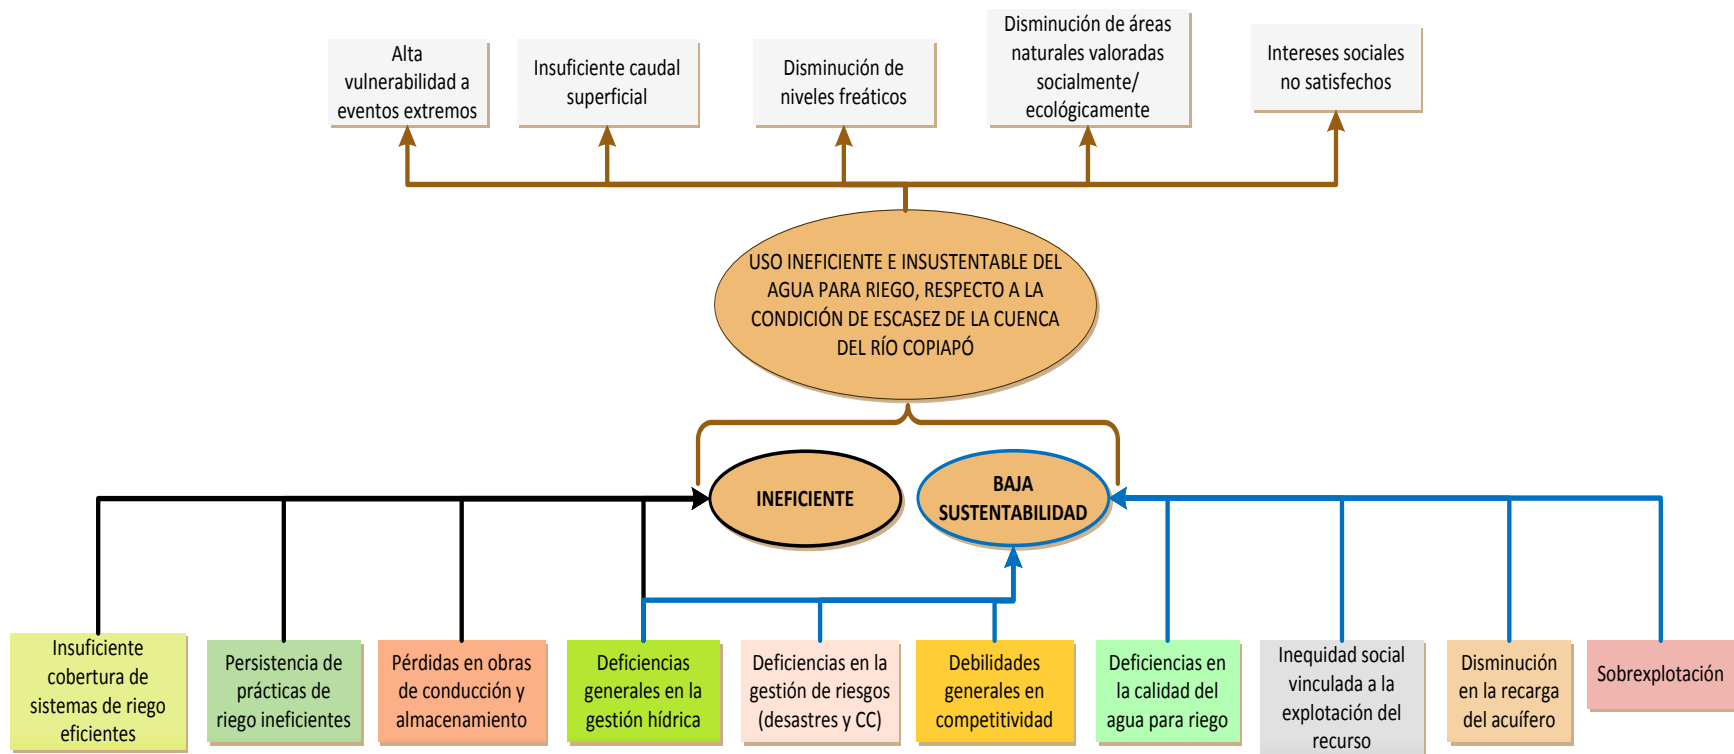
Alta vulnerabilidad a eventos extremos

Insuficiente caudal superficial

Disminución de niveles freáticos

Disminución de áreas naturales valoradas socialmente/ ecológicamente

Intereses sociales no satisfechos

USO INEFICIENTE E INSUSTENTABLE DEL AGUA PARA RIEGO, RESPECTO A LA CONDICIÓN DE ESCASEZ DE LA CUENCA DEL RÍO COPIAPÓ

INEFICIENTE

BAJA SUSTENTABILIDAD

Insuficiente cobertura de sistemas de riego eficientes

Persistencia de prácticas de riego ineficientes

Pérdidas en obras de conducción y almacenamiento

Deficiencias generales en la gestión hídrica

Deficiencias en la gestión de riesgos (desastres y CC)

Debilidades generales en competitividad

Deficiencias en la calidad del agua para riego

Inequidad social vinculada a la explotación del recurso

Disminución en la recarga del acuífero

Sobrexplotación